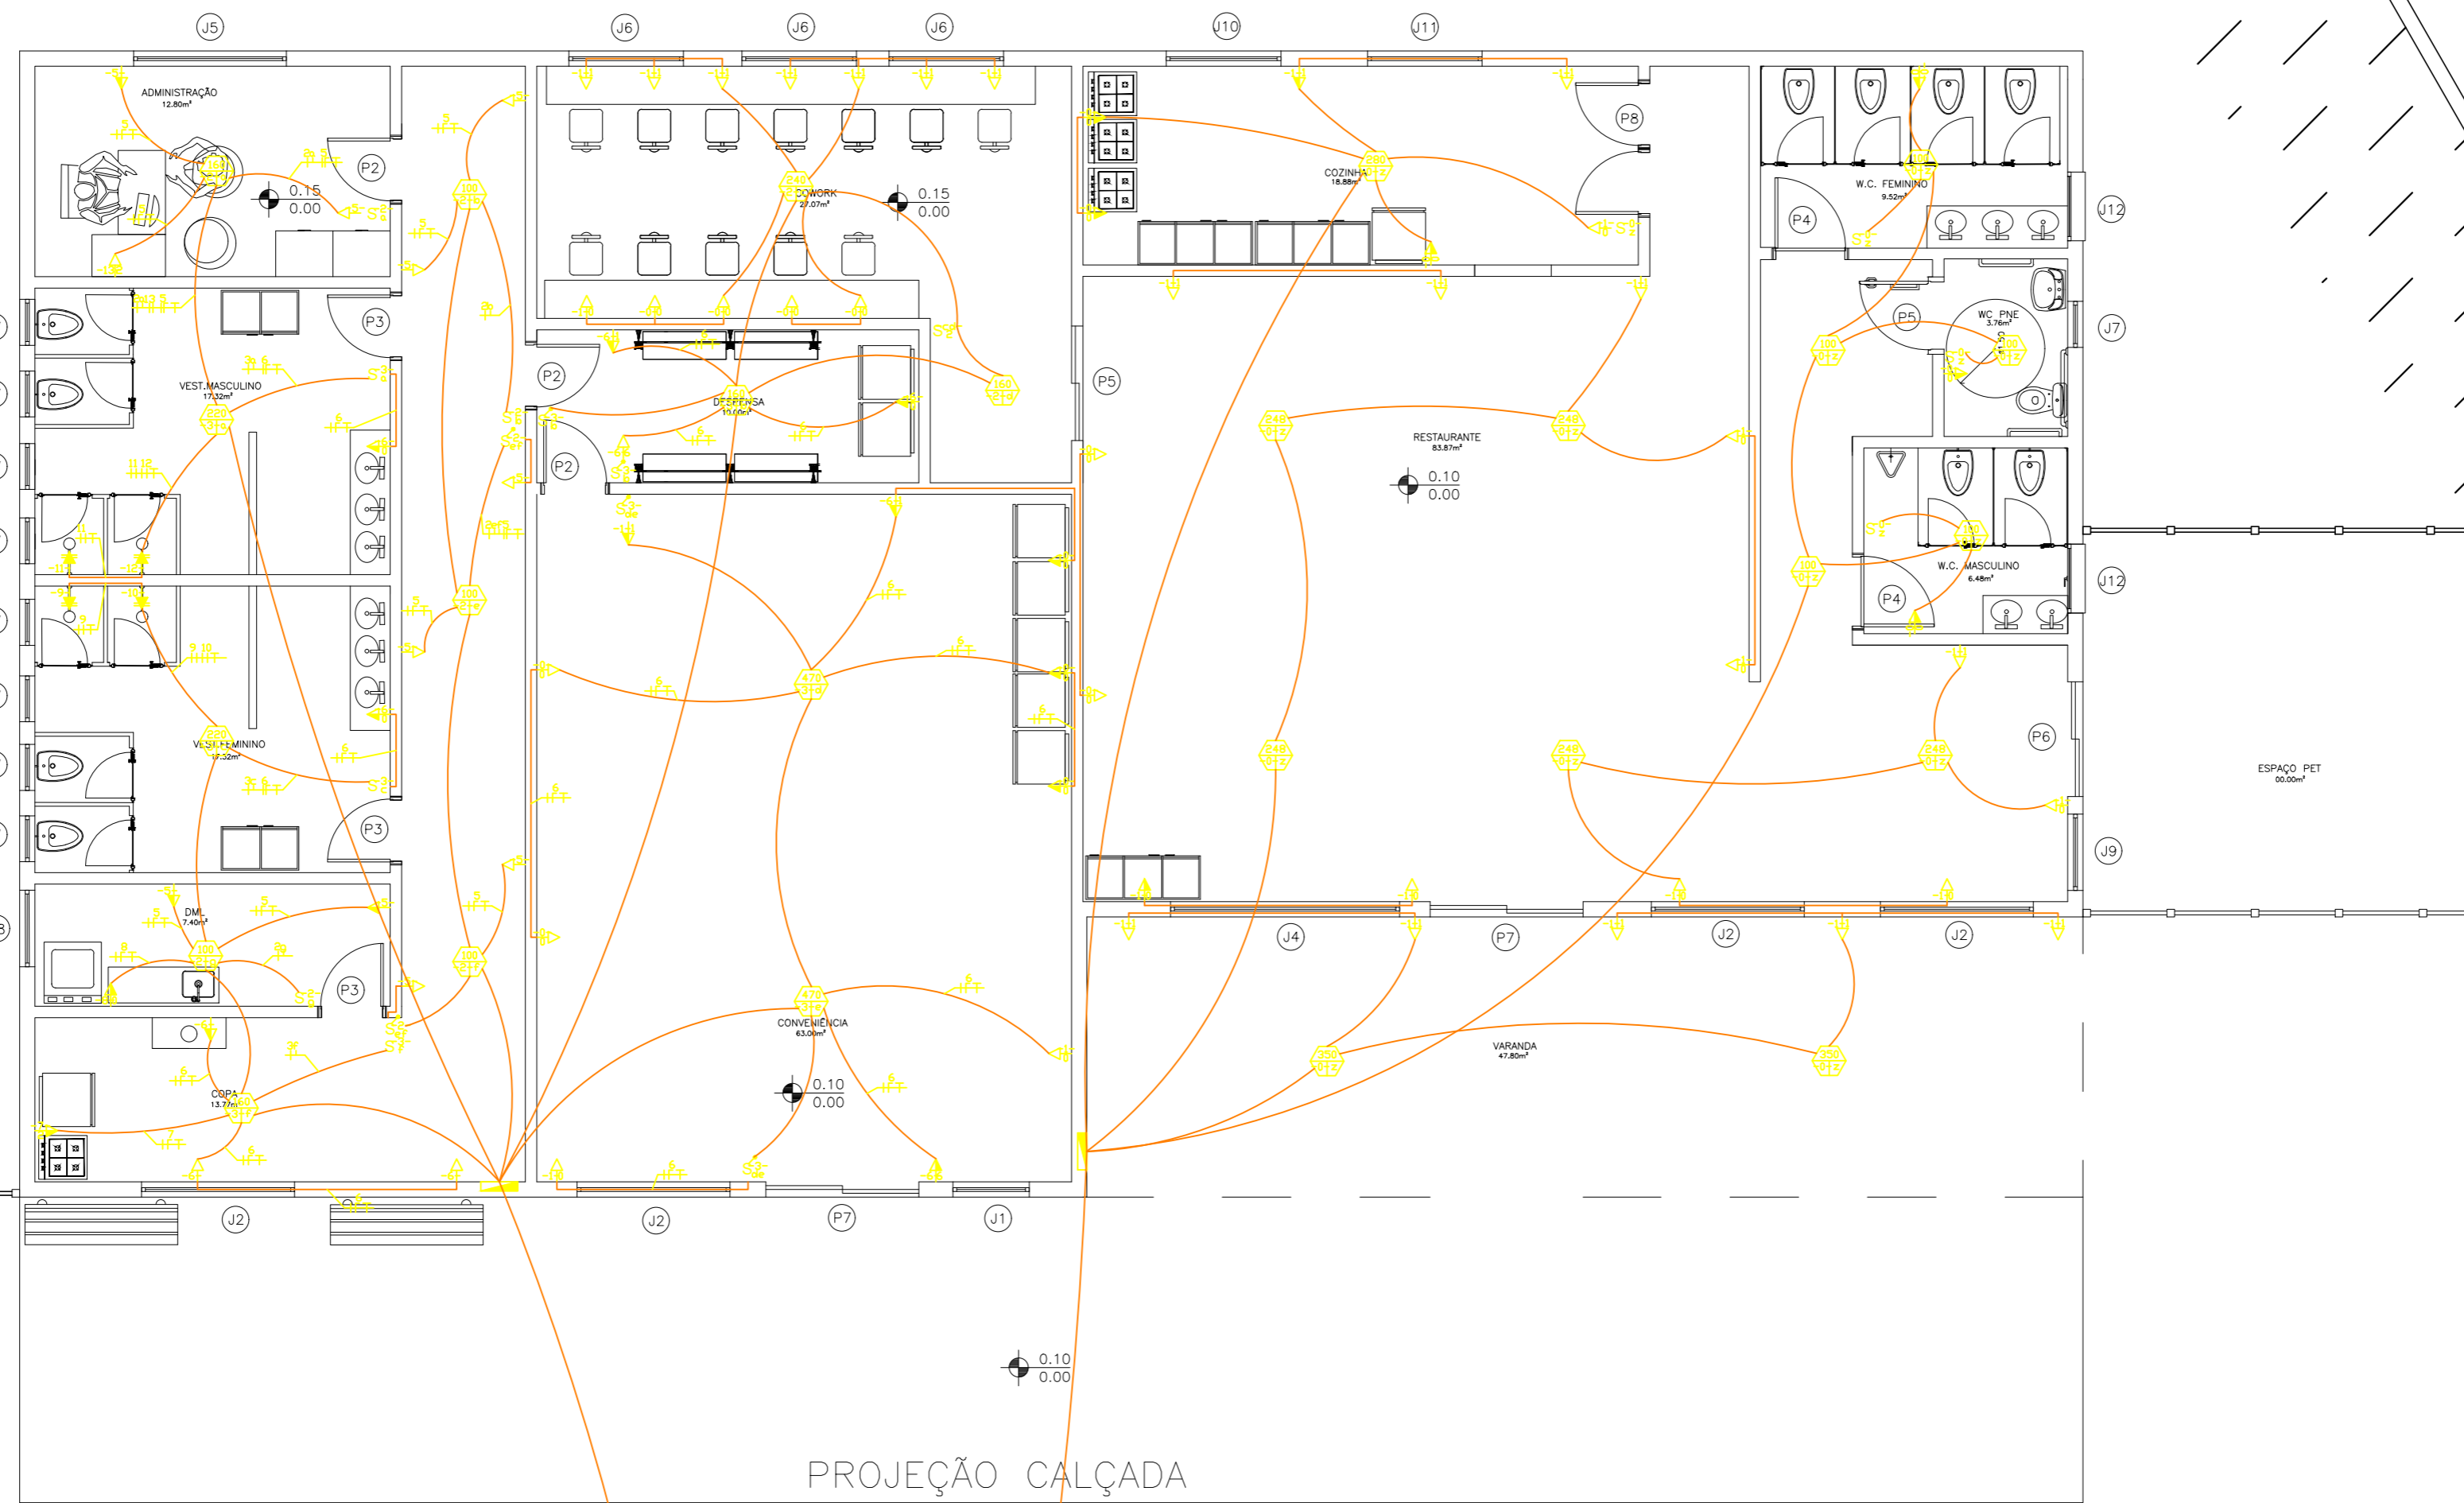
J5
J6
J6
J6
J10
J11
ADMINISTRAÇÃO
12.80m²
0.15
0.00
P2
COWORK
27.07m²
0.15
0.00
P8
COZINHA
18.88m²
W.C. FEMININO
9.52m²
P4
J12
P3
VEST. MASCULINO
17.32m²
P2
DESPENSA
10.00m²
P2
P5
RESTAURANTE
83.87m²
0.10
0.00
P5
WC PNE
3.76m²
J7
W.C. MASCULINO
6.48m²
P4
J12
VEST. FEMININO
17.32m²
P3
P6
ESPAÇO PET
00.00m²
J9
DML
7.40m²
P3
CONVENIÊNCIA
63.00m²
0.10
0.00
J4
P7
J2
J2
VARANDA
47.80m²
COPA
13.77m²
J2
J2
P7
J1
0.10
0.00
PROJEÇÃO CALÇADA